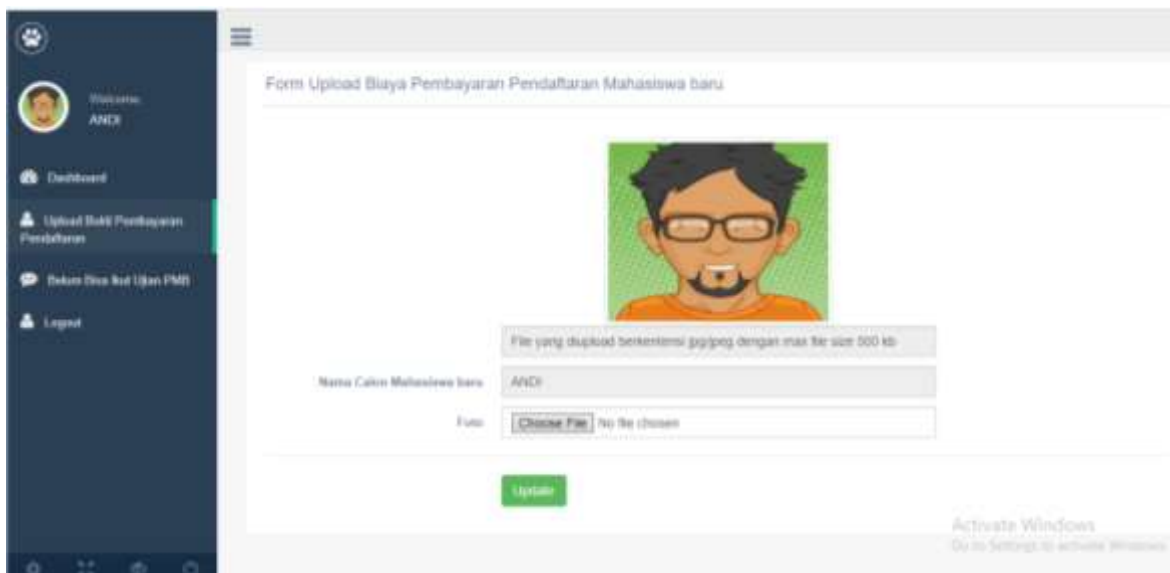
Welcome,
ANDI

Dashboard

Upload Bukti Pembayaran Pendaftaran

Belum Bisa Ikut Ujian PMB

Logout

Form Upload Biaya Pembayaran Pendaftaran Mahasiswa baru

File yang diupload berekstensi jpg/jpeg dengan max file size 500 kb

Nama Calon Mahasiswa baru ANDI

Foto Choose File No file chosen

Update

Activate Windows
Go to Settings to activate Windows.